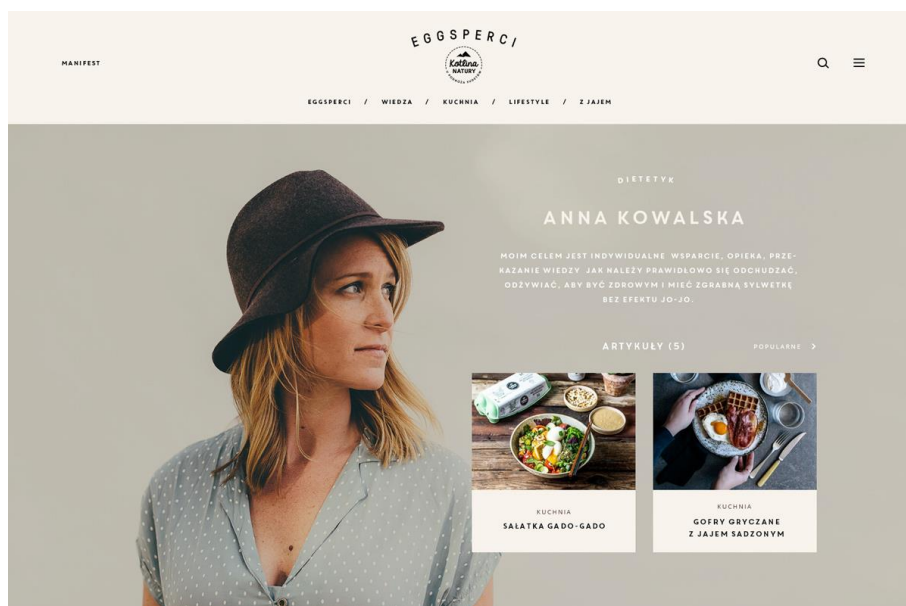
MANIFEST

EGGSPERCI

Kotlina NATURY

EGGSPERCI / WIEDZA / KUCHNIA / LIFESTYLE / Z JAJEM

DIETETYK

ANNA KOWALSKA

MOIM CELEM JEST INDYWIDUALNE WSPARCIE, OPIEKA, PRZEKAZANIE WIEDZY JAK NALEŻY PRAWIDŁOWO SIĘ ODCHUDZAĆ, ODŻYWIAĆ, ABY BYĆ ZDROWYM I MIEĆ ZGRABNĄ SYLWETKĘ BEZ EFEKTU JO-JO.

ARTYKUŁY (5)

POPULARNE

KUCHNIA

SAŁATKA GADO-GADO

KUCHNIA

GOFRY GRYCZANE Z JAJEM SADZONYM